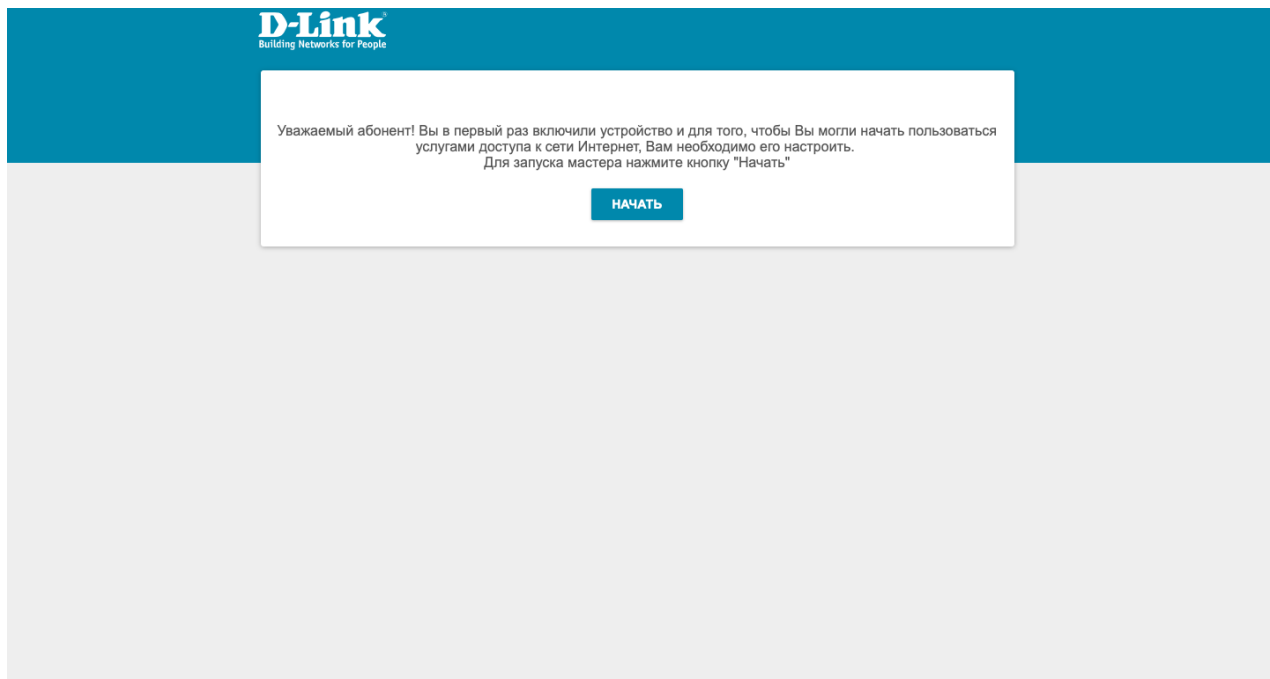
D-Link®
Building Networks for People

Уважаемый абонент! Вы в первый раз включили устройство и для того, чтобы Вы могли начать пользоваться услугами доступа к сети Интернет, Вам необходимо его настроить.
Для запуска мастера нажмите кнопку "Начать"

НАЧАТЬ